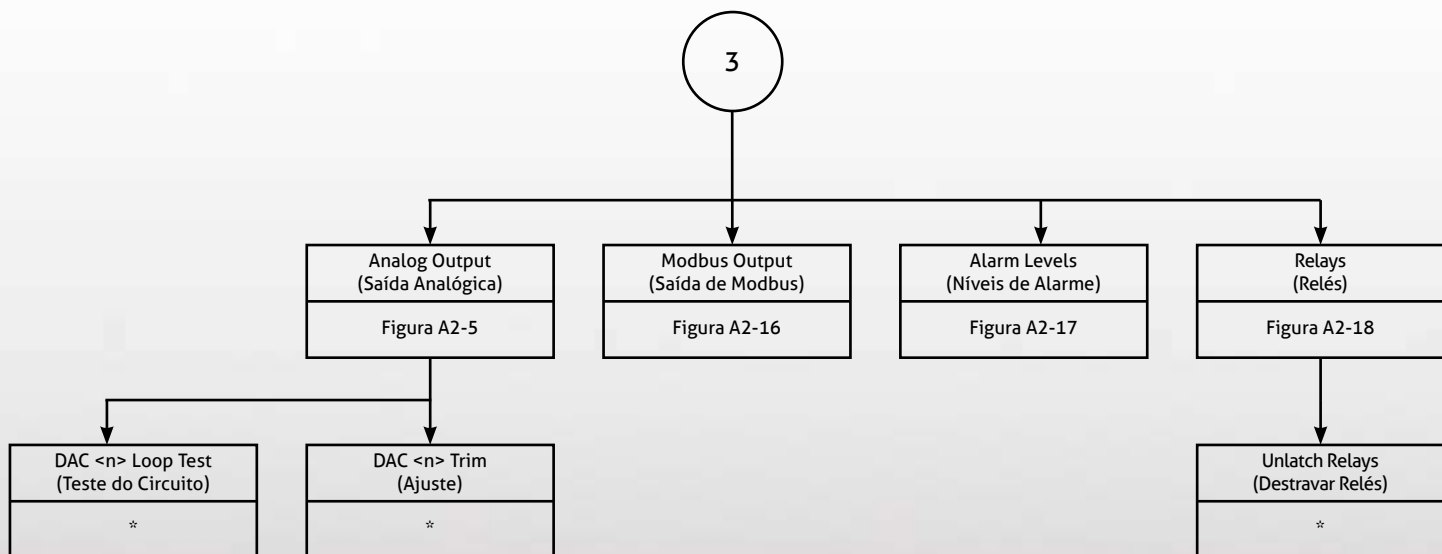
3

Analog Output
(Saída Analógica)

Figura A2-5

Modbus Output
(Saída de Modbus)

Figura A2-16

Alarm Levels
(Níveis de Alarme)

Figura A2-17

Relays
(Relés)

Figura A2-18

DAC <n> Loop Test
(Teste do Circuito)

*

DAC <n> Trim
(Ajuste)

*

Unlatch Relays
(Destravar Relés)

*